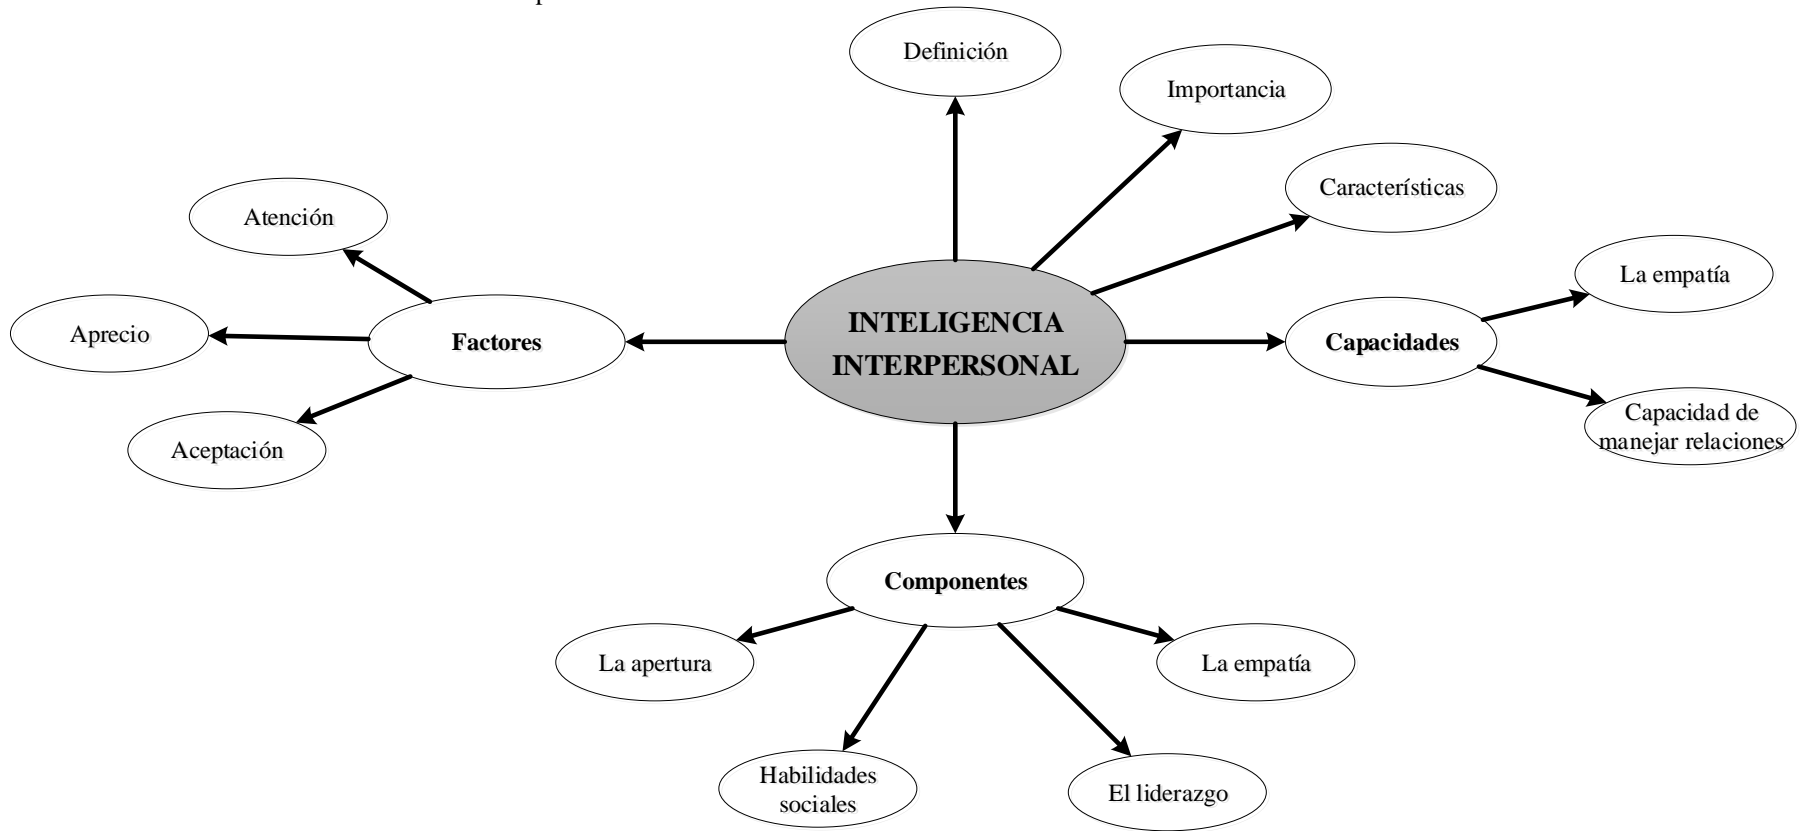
Definición

Importancia

Características

Atención

Aprecio

Factores

INTELIGENCIA INTERPERSONAL

Capacidades

La empatía

Capacidad de manejar relaciones

Aceptación

Componentes

La apertura

La empatía

Habilidades sociales

El liderazgo